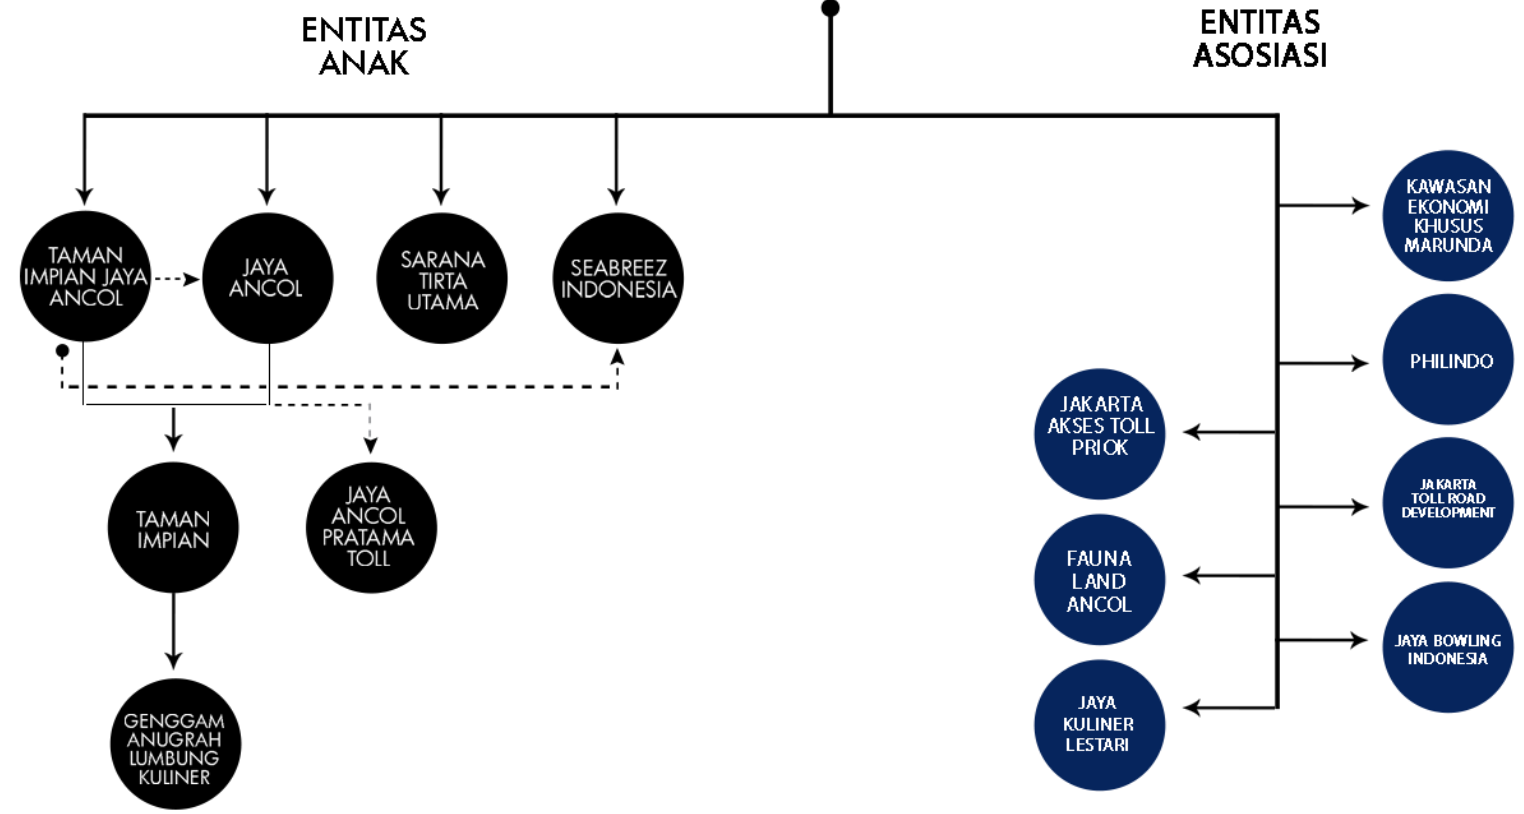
ENTITAS ANAK

ENTITAS ASOSIASI

TAMAN IMPIAN JAYA ANCOL

JAYA ANCOL

SARANA TIRTA UTAMA

SEABREEZ INDONESIA

TAMAN IMPIAN

JAYA ANCOL PRATAMA TOLL

GENGGAM ANUGRAH LUMBUNG KULINER

KAWASAN EKONOMI KHUSUS MARUNDA

PHILINDO

JAKARTA AKSES TOLL PRIOK

JAKARTA TOLL ROAD DEVELOPMENT

FAUNA LAND ANCOL

JAYA BOWLING INDONESIA

JAYA KULINER LESTARI